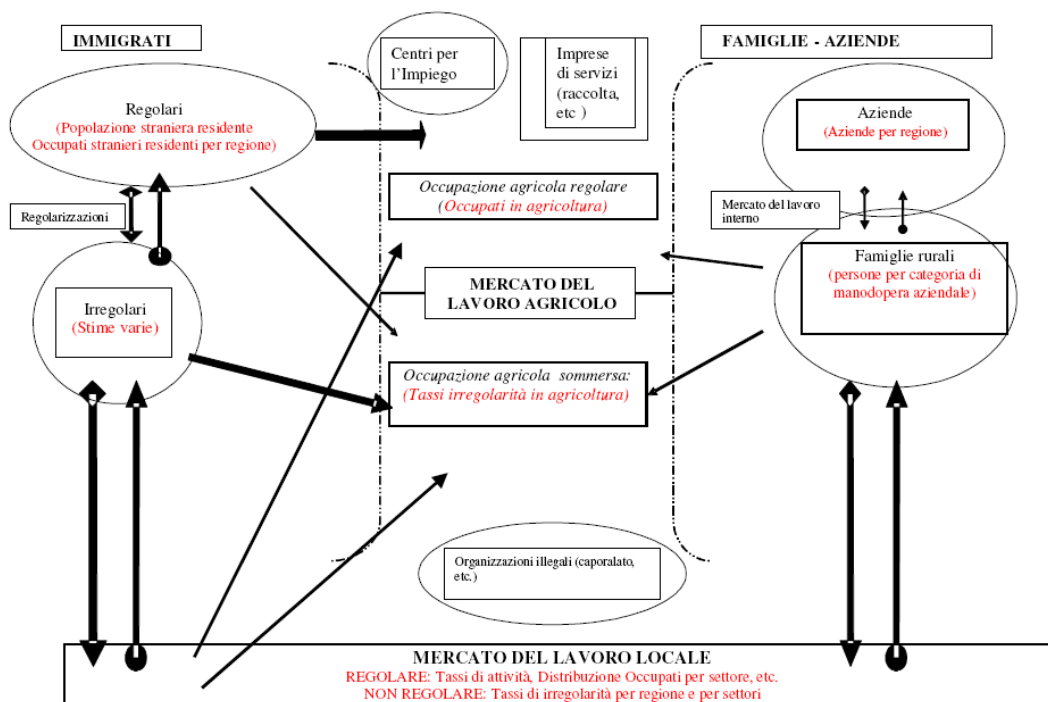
IMMIGRATI

Centri per l'Impiego

Imprese di servizi (raccolta, etc )

FAMIGLIE - AZIENDE

Regolari
(Popolazione straniera residente
Occupati stranieri residenti per regione)

Aziende
(Aziende per regione)

Occupazione agricola regolare
(Occupati in agricoltura)

Mercato del lavoro interno

Regolarizzazioni

Famiglie rurali
(persone per categoria di manodopera aziendale)

MERCATO DEL LAVORO AGRICOLO

Irregolari
(Stime varie)

Occupazione agricola sommersa:
(Tassi irregolarità in agricoltura)

Organizzazioni illegali (caporalato, etc.)

MERCATO DEL LAVORO LOCALE
REGOLARE: Tassi di attività, Distribuzione Occupati per settore, etc.
NON REGOLARE: Tassi di irregolarità per regione e per settori